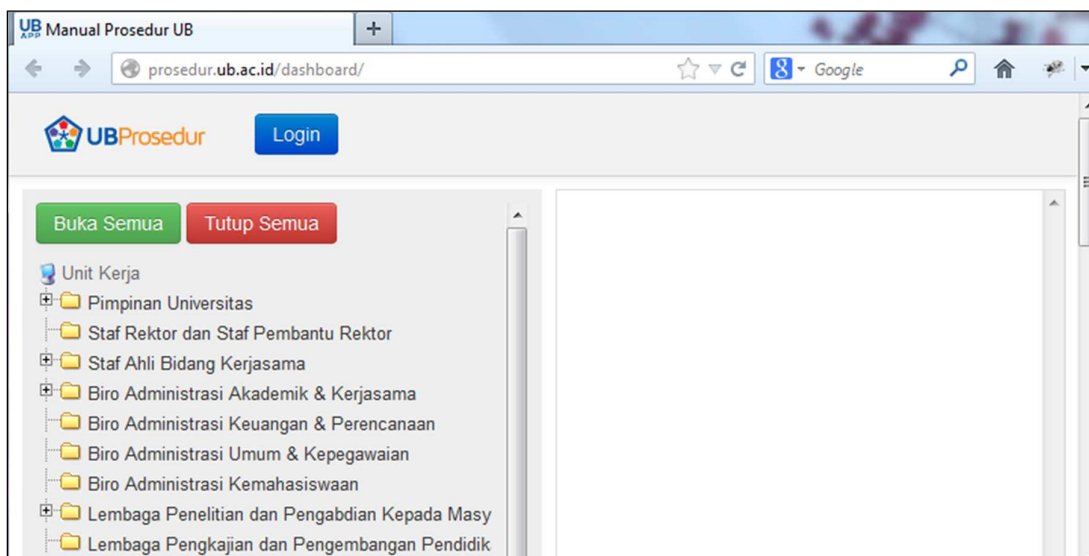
UB APP Manual Prosedur UB +

prosedur.ub.ac.id/dashboard/

Google

UBProsedur

Login

Buka Semua

Tutup Semua

Unit Kerja

Pimpinan Universitas

Staf Rektor dan Staf Pembantu Rektor

Staf Ahli Bidang Kerjasama

Biro Administrasi Akademik & Kerjasama

Biro Administrasi Keuangan & Perencanaan

Biro Administrasi Umum & Kepegawaian

Biro Administrasi Kemahasiswaan

Lembaga Penelitian dan Pengabdian Kepada Masy

Lembaga Pengkajian dan Pengembangan Pendidik